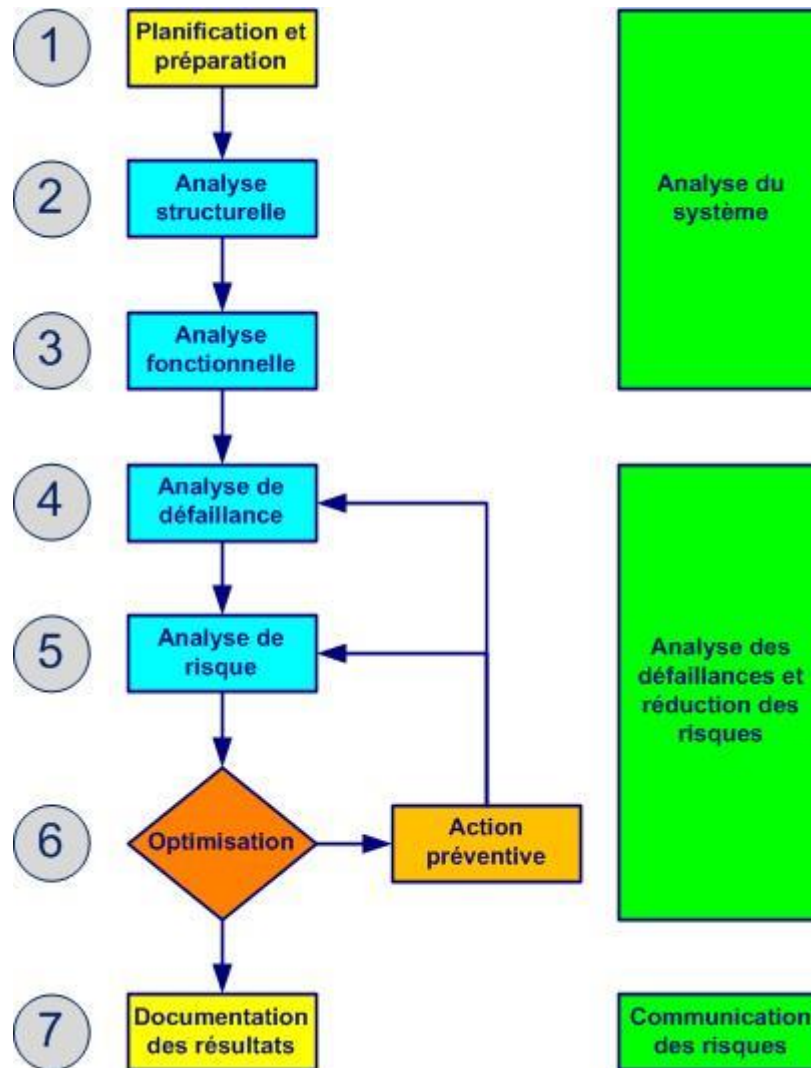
1
Planification et préparation

2
Analyse structurelle

3
Analyse fonctionnelle

Analyse du système

4
Analyse de défaillance

5
Analyse de risque

6
Optimisation

Action préventive

Analyse des défaillances et réduction des risques

7
Documentation des résultats

Communication des risques